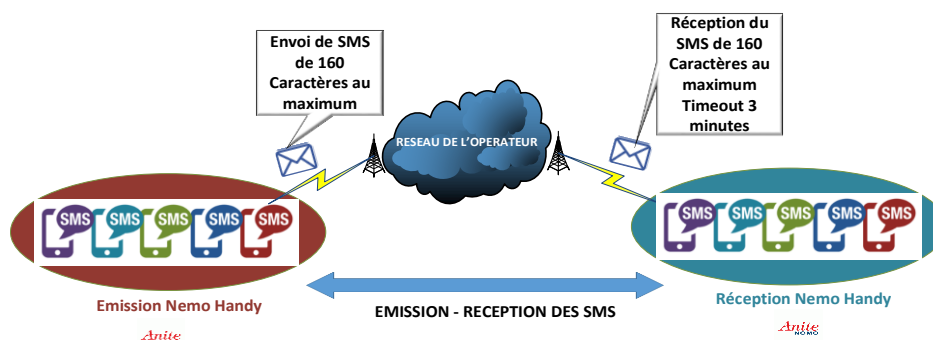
Envoi de SMS de 160 Caractères au maximum

Réception du SMS de 160 Caractères au maximum Timeout 3 minutes

RESEAU DE L'OPERATEUR

SMS SMS SMS SMS SMS

SMS SMS SMS SMS SMS

Emission Nemo Handy

Anite

EMISSION - RECEPTION DES SMS

Réception Nemo Handy

Anite
NEMO